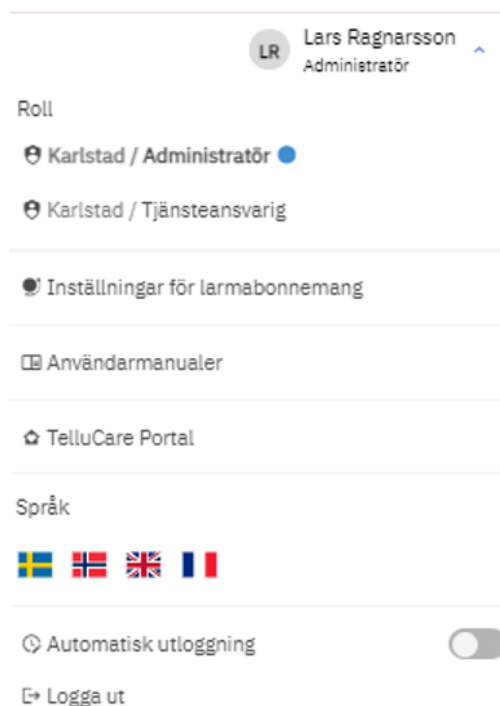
LR Lars Ragnarsson
Administratör

Roll

Karlstad / Administratör

Karlstad / Tjänsteansvarig

Inställningar för larmabonnemang

Användarmanualer

TelluCare Portal

Språk

Automatisk utloggning

Logga ut